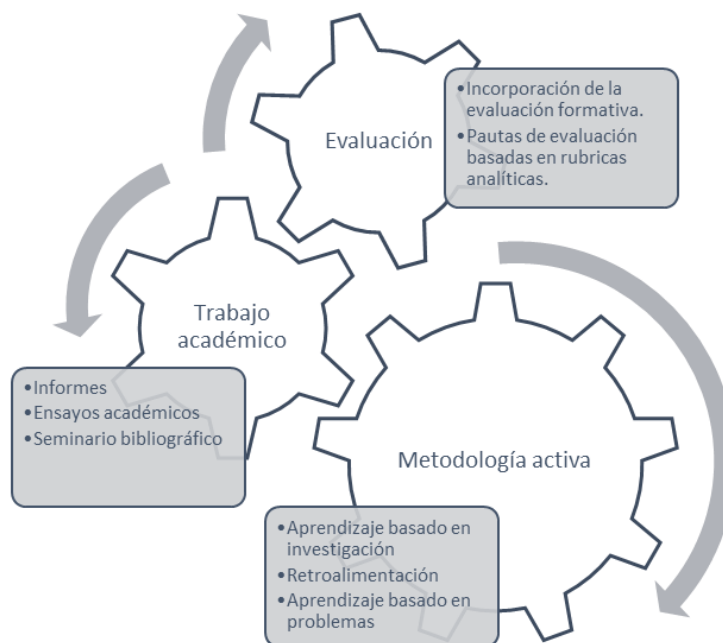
Evaluación

•Incorporación de la evaluación formativa.
•Pautas de evaluación basadas en rubricas analíticas.

Trabajo académico

•Informes
•Ensayos académicos
•Seminario bibliográfico

Metodología activa

•Aprendizaje basado en investigación
•Retroalimentación
•Aprendizaje basado en problemas